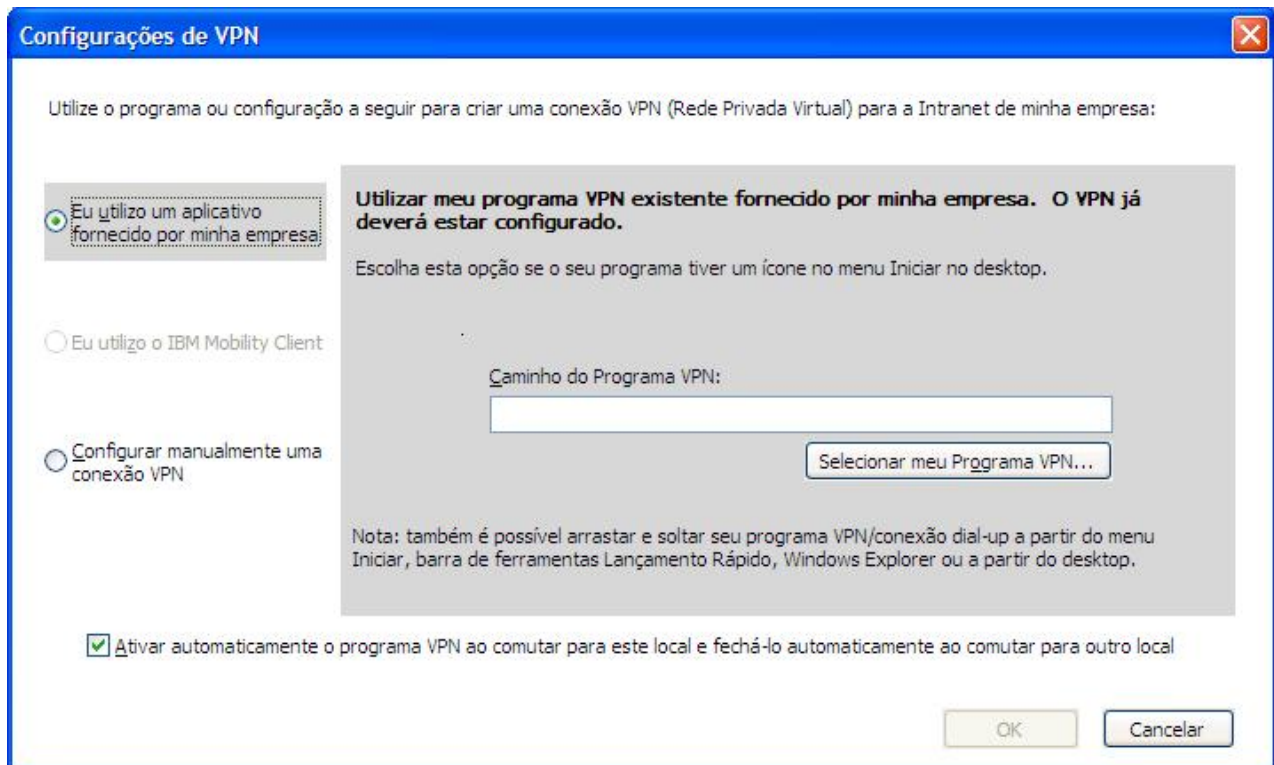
Configurações de VPN

Utilize o programa ou configuração a seguir para criar uma conexão VPN (Rede Privada Virtual) para a Intranet de minha empresa:

Eu utilizo um aplicativo fornecido por minha empresa

Eu utilizo o IBM Mobility Client

Configurar manualmente uma conexão VPN

Utilizar meu programa VPN existente fornecido por minha empresa. O VPN já deverá estar configurado.

Escolha esta opção se o seu programa tiver um ícone no menu Iniciar no desktop.

Caminho do Programa VPN:

Selecionar meu Programa VPN...

Nota: também é possível arrastar e soltar seu programa VPN/conexão dial-up a partir do menu Iniciar, barra de ferramentas Lançamento Rápido, Windows Explorer ou a partir do desktop.

Ativar automaticamente o programa VPN ao comutar para este local e fechá-lo automaticamente ao comutar para outro local

OK

Cancelar